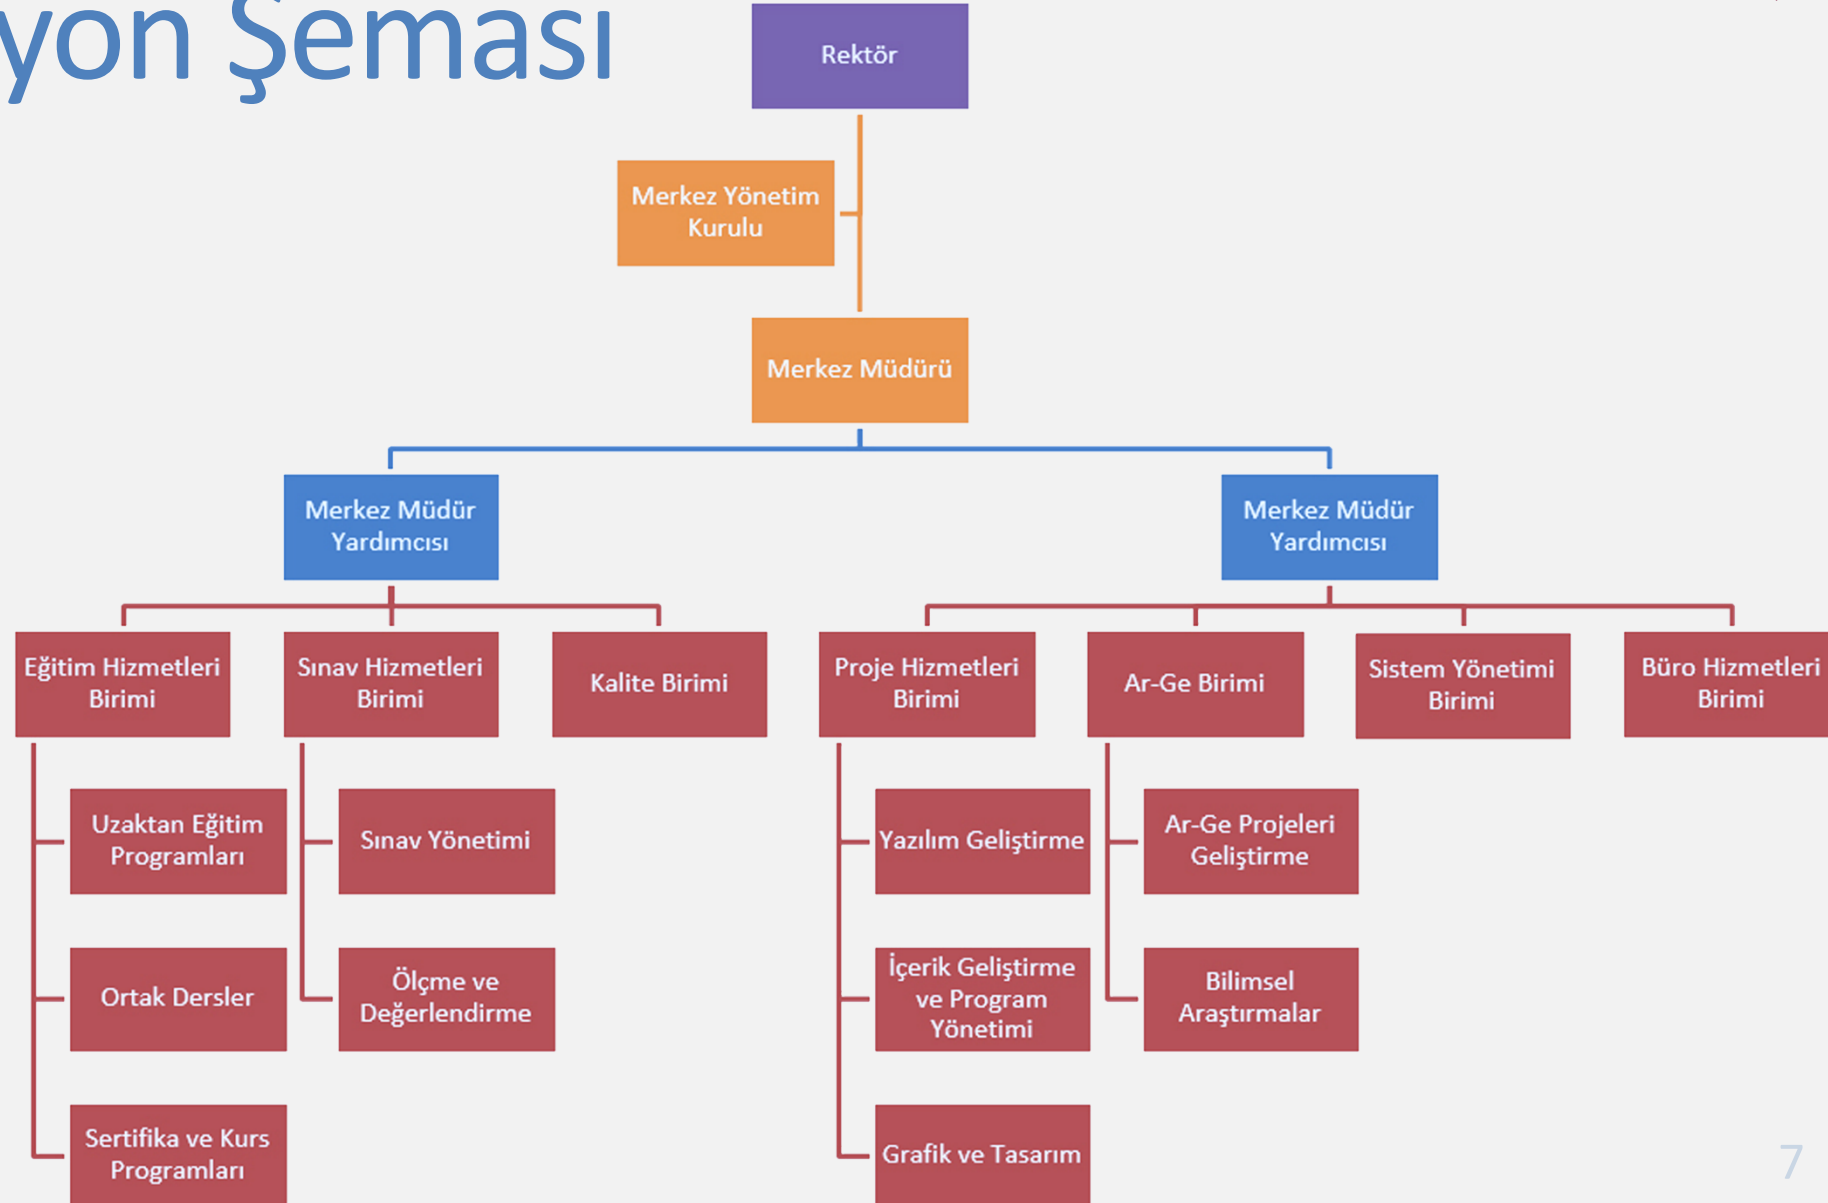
yon Şeması

Rektör

Merkez Yönetim Kurulu

Merkez Müdürü

Merkez Müdür Yardımcısı

Merkez Müdür Yardımcısı

Eğitim Hizmetleri Birimi

Sınav Hizmetleri Birimi

Kalite Birimi

Proje Hizmetleri Birimi

Ar-Ge Birimi

Sistem Yönetimi Birimi

Büro Hizmetleri Birimi

Uzaktan Eğitim Programları

Ortak Dersler

Sertifika ve Kurs Programları

Sınav Yönetimi

Ölçme ve Değerlendirme

Yazılım Geliştirme

İçerik Geliştirme ve Program Yönetimi

Grafik ve Tasarım

Ar-Ge Projeleri Geliştirme

Bilimsel Araştırmalar

7